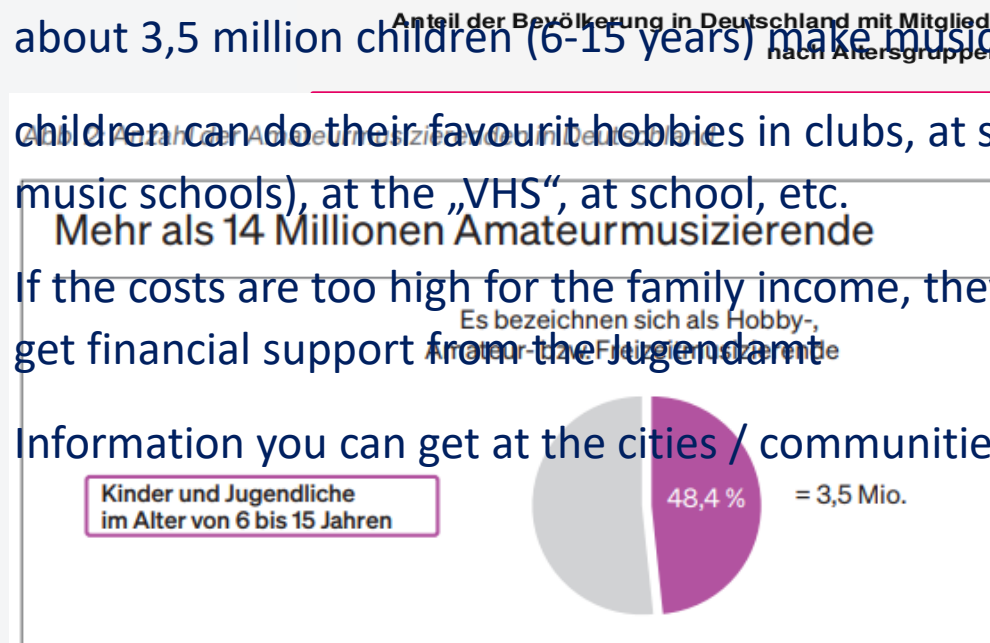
about 3,5 million children (6-15 years) make music

Anteil der Bevölkerung in Deutschland mit Mitglied nach Altersgruppe

children can do their favourit hobbies in clubs, at s music schools), at the „VHS“, at school, etc.

Abb. 2: Anzahl der Amateurmusizierenden in Deutschland

Mehr als 14 Millionen Amateurmusizierende

If the costs are too high for the family income, the get financial support from the Jugendamt

Es bezeichnen sich als Hobby-, Amateur- bzw. Freizeitmusizierende

Information you can get at the cities / communitie

Kinder und Jugendliche im Alter von 6 bis 15 Jahren

48,4 %

= 3,5 Mio.